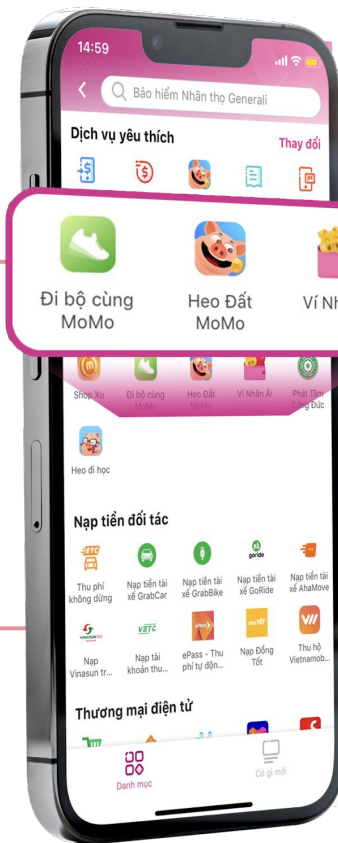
14:59

Bảo hiểm Nhân thọ Generali

Dịch vụ yêu thích

Thay đổi

Đi bộ cùng MoMo

Heo Đất MoMo

Ví Nh

Shop Xu

Đi bộ cùng MoMo

Heo Đất MoMo

Ví Nhân Ái

Phát Tâm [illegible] Đức

Heo đi học

Nạp tiền đối tác

Thu phí không dừng

Nạp tiền tài xế GrabCar

Nạp tiền tài xế GrabBike

Nạp tiền tài xế GoRide

Nạp tiền tài xế AhaMove

Nạp Vinasun tr...

Nạp tài khoản thu...

ePass - Thu phí tự độn...

Nạp Đồng Tốt

Thu hộ Vietnamob...

Thương mại điện tử

Danh mục

Có gì mới